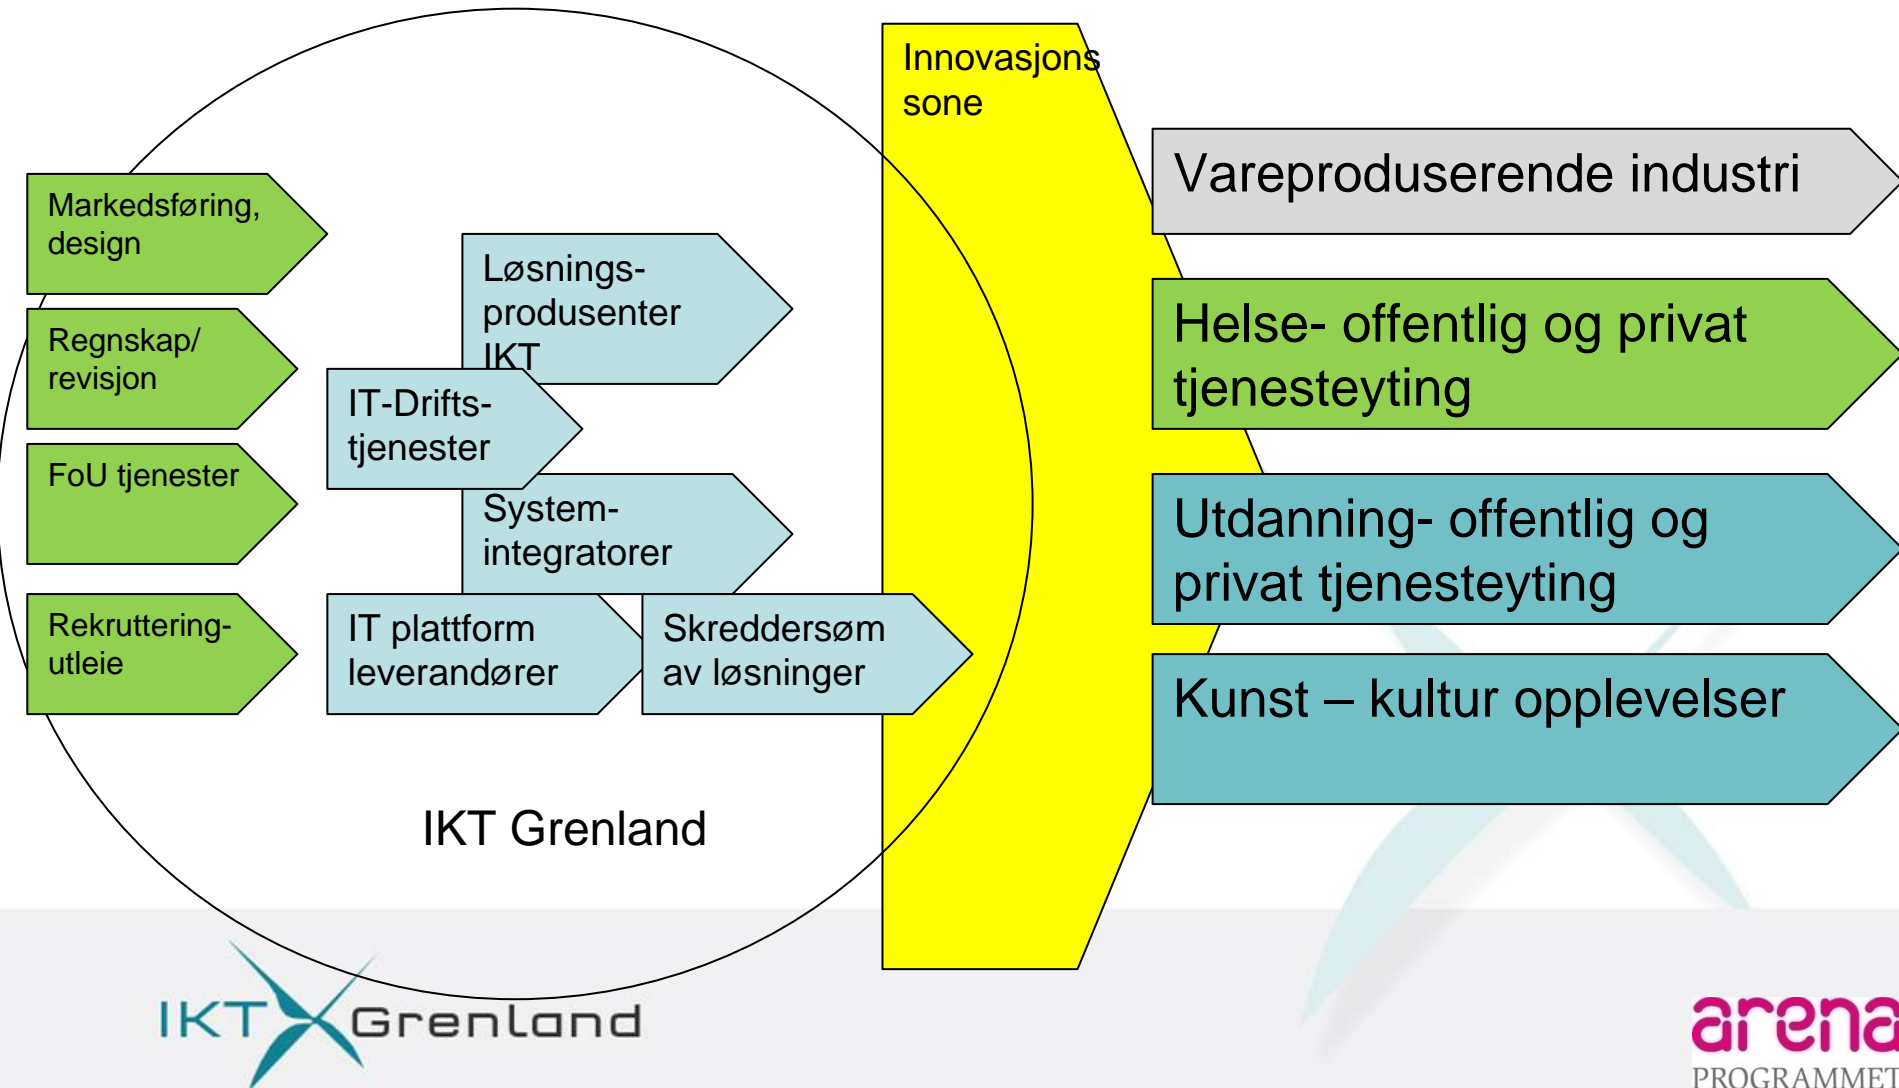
Innovasjons sone

Markedsføring, design

Regnskap/ revisjon

FoU tjenester

Rekruttering-utleie

Løsnings-produsenter IKT

IT-Drifts-tjenester

System-integratorer

IT plattform leverandører

Skreddersøm av løsninger

IKT Grenland

Vareproduserende industri

Helse- offentlig og privat tjenesteyting

Utdanning- offentlig og privat tjenesteyting

Kunst – kultur opplevelser

IKT Grenland

arena PROGRAMMET